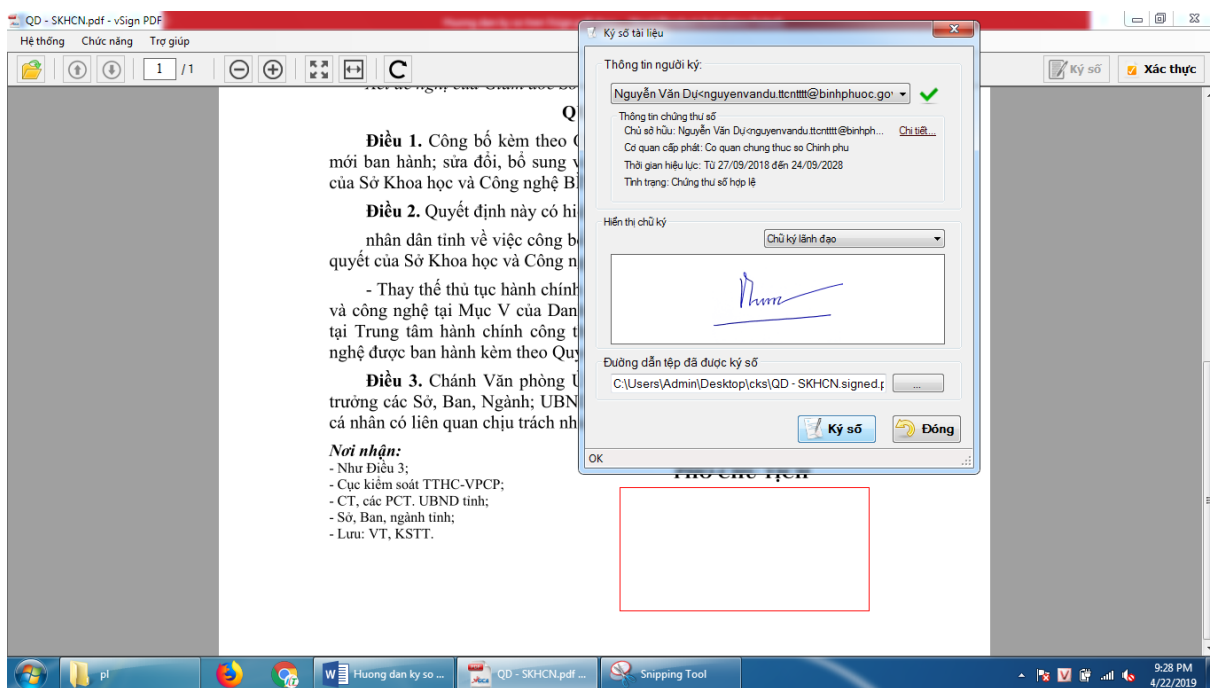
QD - SKHCN.pdf - vSign PDF

Hệ thống Chức năng Trợ giúp

1 /1

Ký số Xác thực

Q

Điều 1. Công bố kèm theo mới ban hành; sửa đổi, bổ sung của Sở Khoa học và Công nghệ B

Điều 2. Quyết định này có hi

nhân dân tỉnh về việc công b quyết của Sở Khoa học và Công n

- Thay thế thủ tục hành chính và công nghệ tại Mục V của Dan tại Trung tâm hành chính công t nghệ được ban hành kèm theo Quy

Điều 3. Chánh Văn phòng trưởng các Sở, Ban, Ngành; UBN cá nhân có liên quan chịu trách nh

Nơi nhận:
- Như Điều 3;
- Cục kiểm soát TTHC-VPCP;
- CT, các PCT. UBND tỉnh;
- Sở, Ban, ngành tỉnh;
- Lưu: VT, KSTT.

Ký số tài liệu

Thông tin người ký:

Nguyễn Văn Dự<nguyenvandu.ttcnttt@binhphuoc.gov

Thông tin chứng thư số

Chủ sở hữu: Nguyễn Văn Dự<nguyenvandu.ttcnttt@binhph... Chi tiết...

Cơ quan cấp phát: Co quan chung thuc so Chinh phu

Thời gian hiệu lực: Từ 27/09/2018 đến 24/09/2028

Tình trạng: Chứng thư số hợp lệ

Hiển thị chữ ký

Chữ ký lãnh đạo

Đường dẫn tệp đã được ký số

C:\Users\Admin\Desktop\cks\QD - SKHCN.signed.p ...

Ký số Đóng

OK

pl Huong dan ky so ... QD - SKHCN.pdf ... Snipping Tool

9:28 PM
4/22/2019